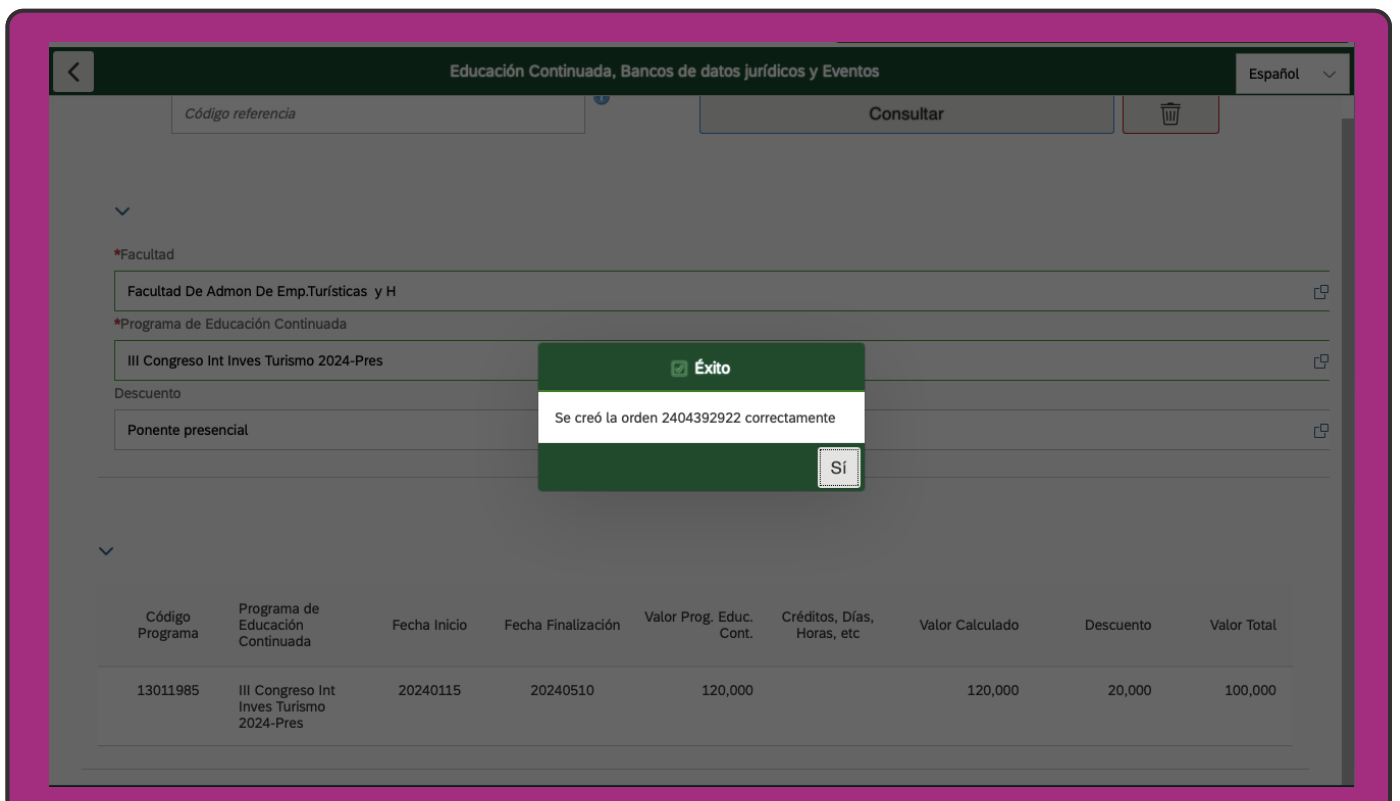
Educación Continuada, Bancos de datos jurídicos y Eventos

Español

Código referencia

Consultar

*Facultad

Facultad De Admon De Emp.Turísticas y H

*Programa de Educación Continuada

III Congreso Int Inves Turismo 2024-Pres

Descuento

Ponente presencial

Éxito

Se creó la orden 2404392922 correctamente

Sí

| Código Programa | Programa de Educación Continuada | Fecha Inicio | Fecha Finalización | Valor Prog. Educ. Cont. | Créditos, Días, Horas, etc | Valor Calculado | Descuento | Valor Total |
|---|---|---|---|---|---|---|---|---|
| 13011985 | III Congreso Int Inves Turismo 2024-Pres | 20240115 | 20240510 | 120,000 | | 120,000 | 20,000 | 100,000 |